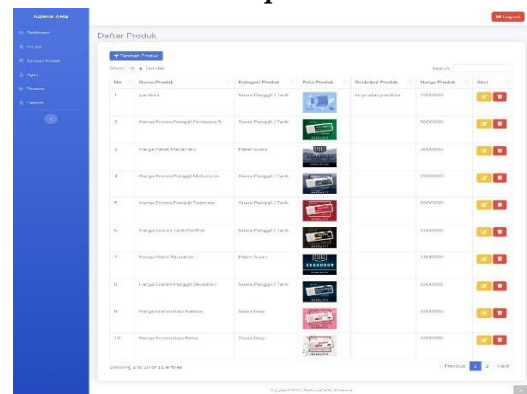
Admin Aka

Dashboard

Produk

Kategori Produk

Pesanan

Laporan

Logout

Daftar Produk

+ Tambah Produk

Show 10 entries

Search:

| No | Nama Produk | Kategori Produk | Foto Produk | Deskripsi Produk | Harga Produk | Aksi |
|---|---|---|---|---|---|---|
| 1 | pandora | Suara Panggil / Tarik | | ini produk pandora | 7000000 | |
| 2 | Harga Promo Panggil Pandawa 8 | Suara Panggil / Tarik | | | 5000000 | |
| 3 | Harga Paket Pandawa | Paket Suara | | | 2000000 | |
| 4 | Harga Promo Panggil Mahkota | Suara Panggil / Tarik | | | 2500000 | |
| 5 | Harga Promo Panggil Sakti | Suara Panggil / Tarik | | | 3000000 | |
| 6 | Harga Promo Tarik Pandawa | Suara Panggil / Tarik | | | 3500000 | |
| 7 | Harga Paket Paradise | Paket Suara | | | 1500000 | |
| 8 | Harga Promo Panggil Paradise | Suara Panggil / Tarik | | | 2000000 | |
| 9 | Harga Promo Inap Sakti | Suara Inap | | | 3000000 | |
| 10 | Harga Promo Inap Ratu | Suara Inap | | | 2500000 | |

Showing 1 to 10 of 11 entries

Previous 1 2 Next

Copyright © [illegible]